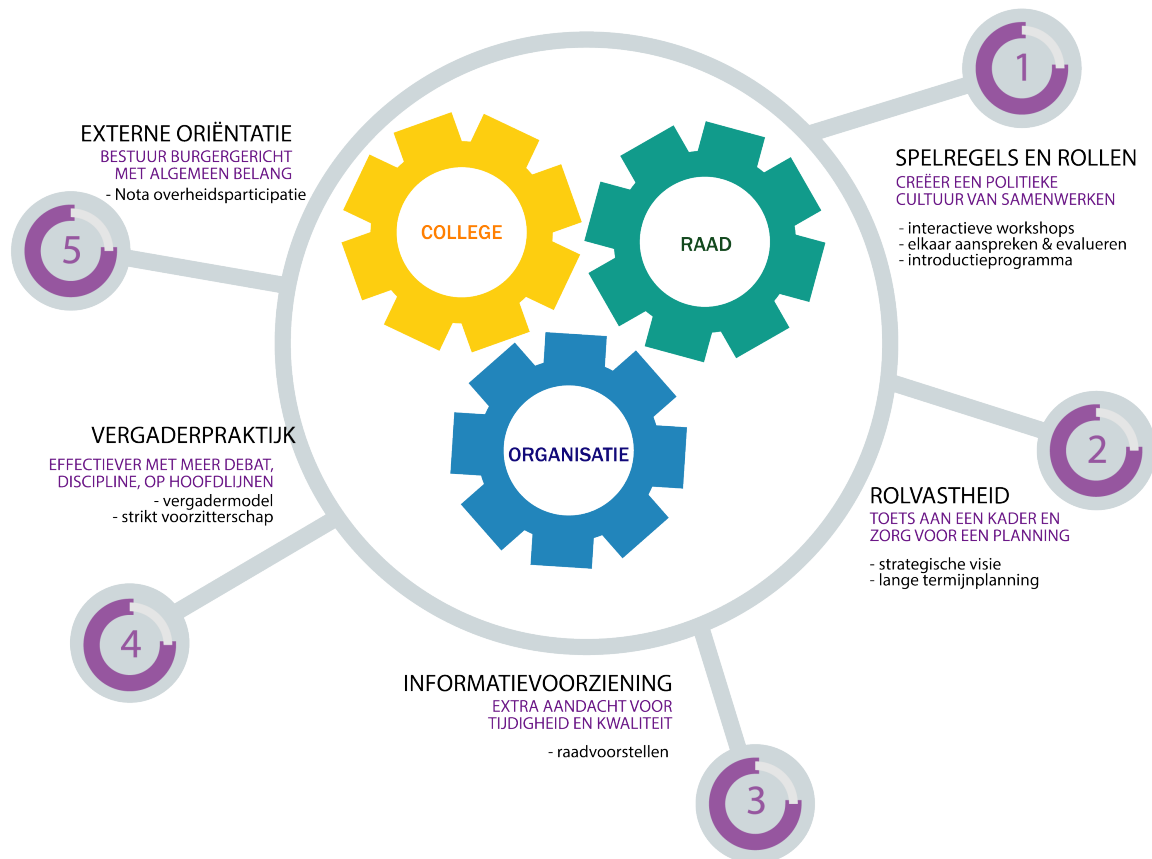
1

SPELREGELS EN ROLLEN
CREËER EEN POLITIEKE CULTUUR VAN SAMENWERKEN
- interactieve workshops
- elkaar aanspreken & evalueren
- introductieprogramma

2

ROLVASTHEID
TOETS AAN EEN KADER EN ZORG VOOR EEN PLANNING
- strategische visie
- lange termijnplanning

3

INFORMATIEVOORZIENING
EXTRA AANDACHT VOOR TIJDIGHEID EN KWALITEIT
- raadvoorstellen

4

VERGADERPRAKTIJK
EFFECTIEVER MET MEER DEBAT, DISCIPLINE, OP HOOFDLIJNEN
- vergadermodel
- strikt voorzitterschap

5

EXTERNE ORIËNTATIE
BESTUUR BURGERGERICHT MET ALGEMEEN BELANG
- Nota overheidsparticipatie

COLLEGE

RAAD

ORGANISATIE